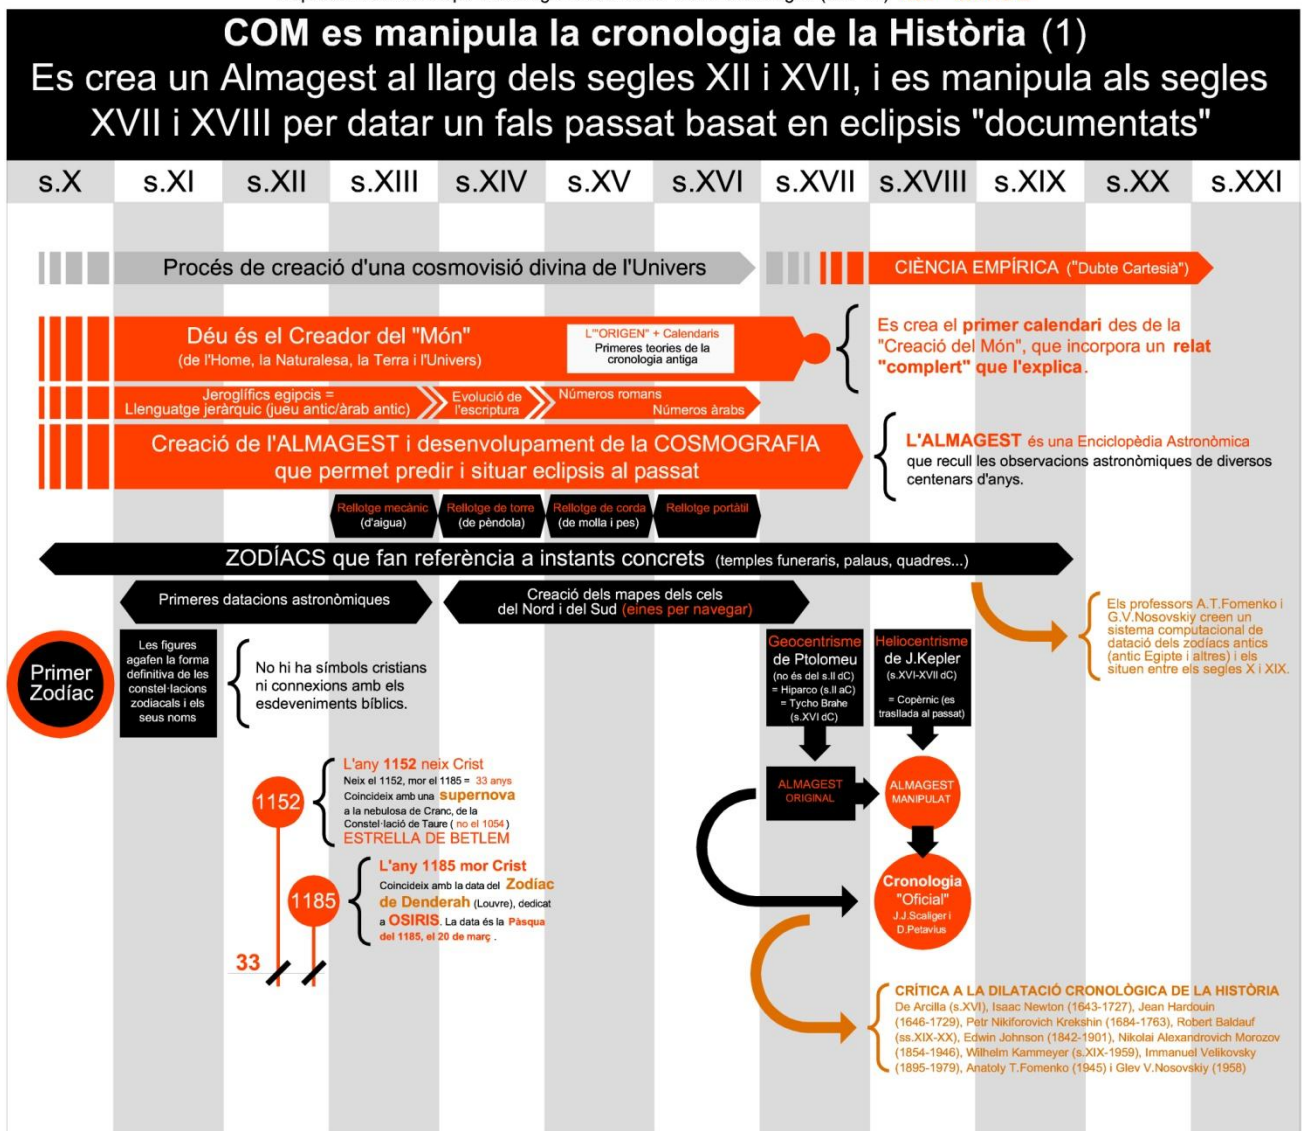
COM es manipula la cronologia de la Història (1)
Es crea un Almagest al llarg dels segles XII i XVII, i es manipula als segles XVII i XVIII per datar un fals passat basat en eclipsis "documentats"

| s.X | s.XI | s.XII | s.XIII | s.XIV | s.XV | s.XVI | s.XVII | s.XVIII | s.XIX | s.XX | s.XXI |
|---|---|---|---|---|---|---|---|---|---|---|---|

Procés de creació d'una cosmovisió divina de l'Univers

CIÈNCIA EMPÍRICA ("Dubte Cartesià")

Déu és el Creador del "Món"
(de l'Home, la Naturalesa, la Terra i l'Univers)

L'"ORIGEN" + Calendaris
Primeres teories de la cronologia antiga

Es crea el primer calendari des de la "Creació del Món", que incorpora un relat "complert" que l'explica.

Jeroglífics egipcis = Llenguatge jeràrquic (jueu antic/àrab antic)

Evolució de l'escriptura

Números romans
Números àrabs

Creació de l'ALMAGEST i desenvolupament de la COSMOGRAFIA que permet predir i situar eclipsis al passat

L'ALMAGEST és una Enciclopèdia Astronòmica que recull les observacions astronòmiques de diversos centenars d'anys.

Rellotge mecànic (d'aigua)
Rellotge de torre (de pèndola)
Rellotge de corda (de molla i pes)
Rellotge portàtil

ZODÍACS que fan referència a instants concrets (temples funeraris, palaus, quadres...)

Primeres datacions astronòmiques

Creació dels mapes dels cels del Nord i del Sud (eines per navegar)

Els professors A.T.Fomenko i G.V.Nosovskiy creen un sistema computacional de datació dels zodíacs antics (antic Egipte i altres) i els situen entre els segles X i XIX.

Primer Zodíac

Les figures agafen la forma definitiva de les constel·lacions zodiacals i els seus noms

No hi ha símbols cristians ni connexions amb els esdeveniments bíblics.

Geocentrisme de Ptolomeu
(no és del s.II dC)
= Hiparco (s.II aC)
= Tycho Brahe (s.XVI dC)

Heliocentrisme de J.Kepler
(s.XVI-XVII dC)
= Copèrnic (es traslladà al passat)

1152
L'any 1152 neix Crist
Neix el 1152, mor el 1185 = 33 anys
Coincideix amb una supernova a la nebulosa de Cranc, de la Constel·lació de Taure (no el 1054)
ESTRELLA DE BETLEM

ALMAGEST ORIGINAL

ALMAGEST MANIPULAT

1185
L'any 1185 mor Crist
Coincideix amb la data del Zodiac de Denderah (Louvre), dedicat a OSIRIS. La data és la Pàsqua del 1185, el 20 de març.

Cronologia "Oficial"
J.J.Scaliger i D.Petavius

33

CRÍTICA A LA DILATACIÓ CRONOLÒGICA DE LA HISTÒRIA
De Arcilla (s.XVI), Isaac Newton (1643-1727), Jean Hardouin (1646-1729), Petr Nikiforovich Krekshin (1684-1763), Robert Baldauf (ss.XIX-XX), Edwin Johnson (1842-1901), Nikolai Alexandrovich Morozov (1854-1946), Wilhelm Kammeyer (s.XIX-1959), Immanuel Velikovsky (1895-1979), Anatoly T.Fomenko (1945) i Glev V.Nosovskiy (1958)